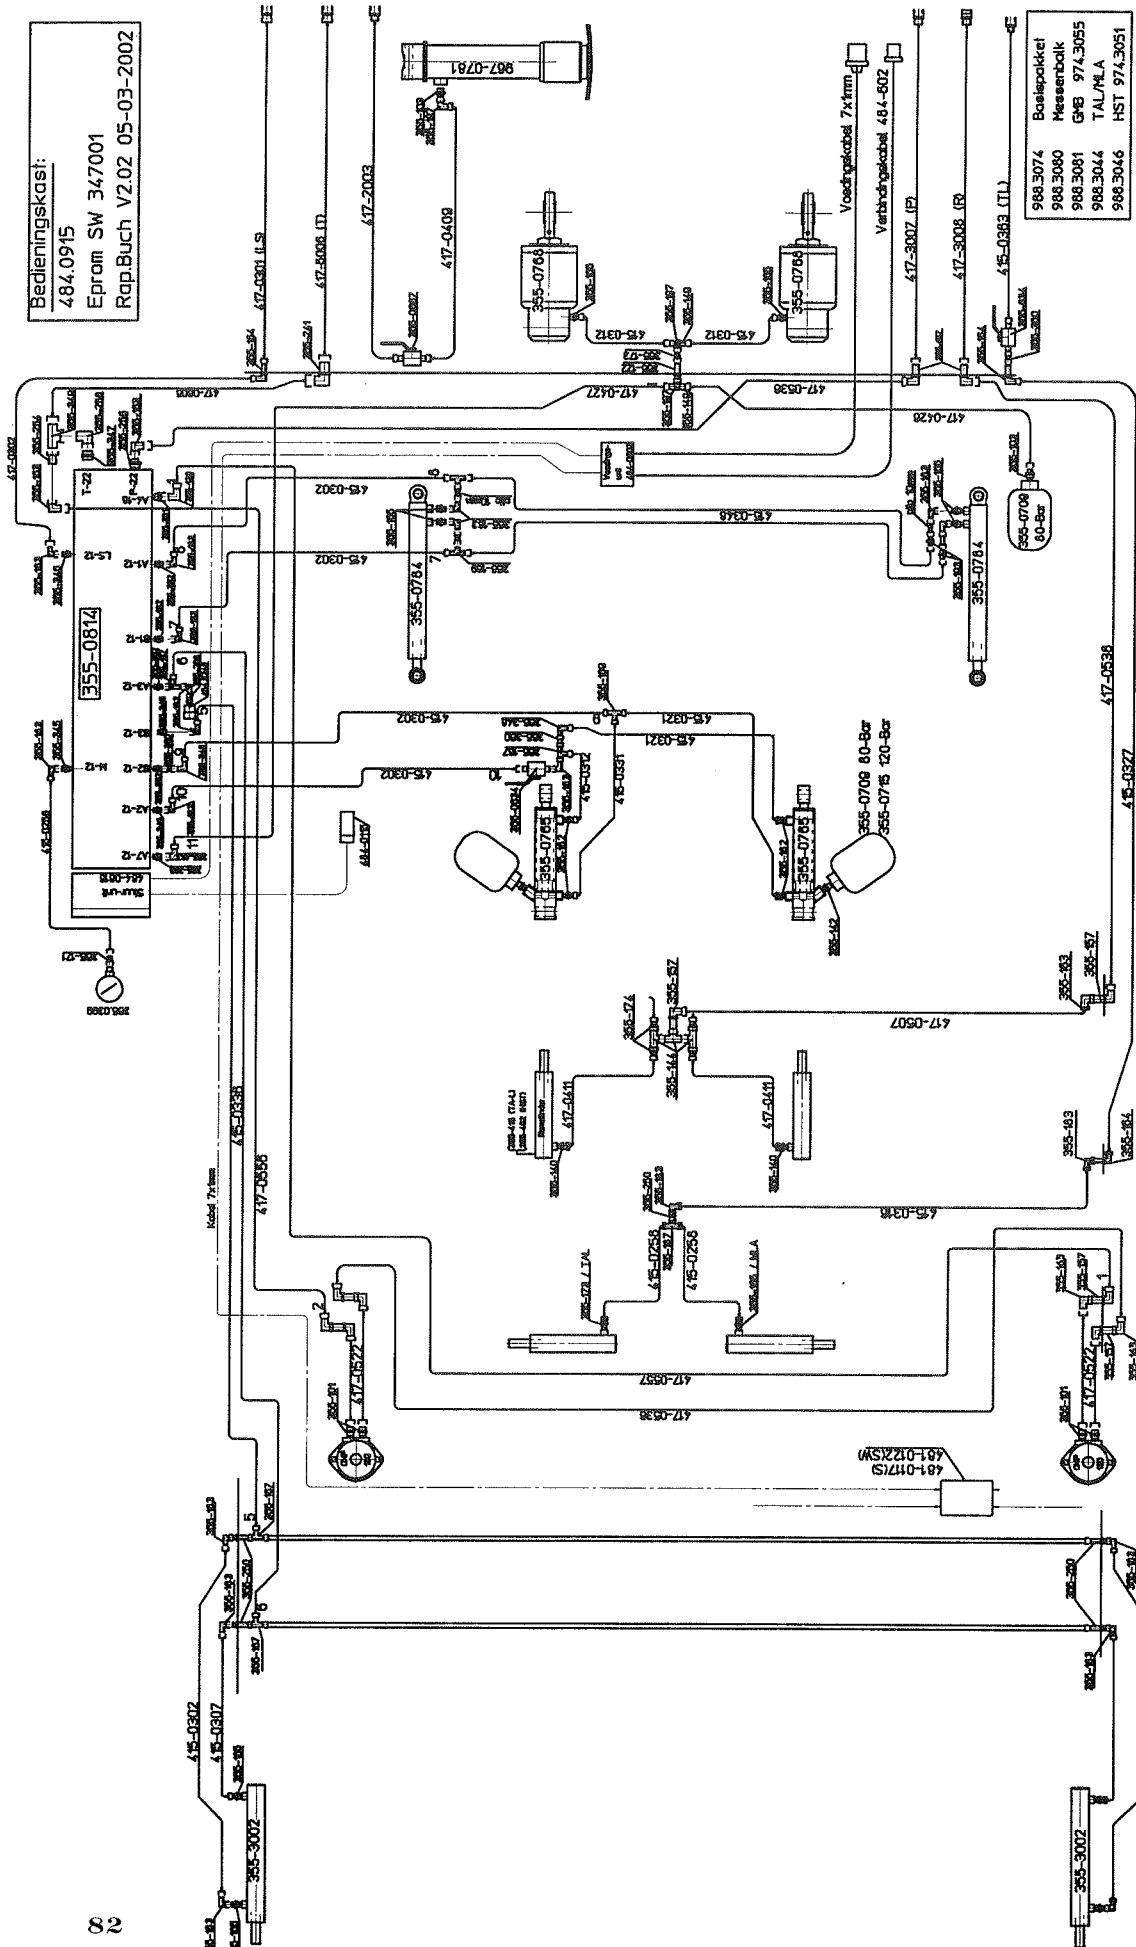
Bedieningskast:
484.0915
Eprom SW 347001
Rap.Buch V2.02 05-03-2002

| 988.3074 | Basispakket |
|---|---|
| 988.3080 | Messenbalk |
| 988.3081 | GMB 974.3055 |
| 988.3044 | TAL/MLA |
| 988.3046 | HST 974.3051 |

417-0301 (LS)
417-5006 (T)
417-2003
417-0409
967-0781
355-0768
355-0768
415-0312
415-0312
Voedingskabel 7x1mm
Verbindingskabel 484-602
417-3007 (P)
417-3008 (R)
415-0363 (TL)
417-0302
417-0605
417-0427
417-0538
417-0426
355-0814
415-0302
415-0302
415-0346
355-0784
355-0784
355-0709 60-Bar
415-0302
415-0302
415-0321
415-0321
415-0312
415-0331
355-0765
355-0765
355-0709 60-Bar
355-0715 120-Bar
417-0538
415-0327
415-0256
355-0398
Stuur-unit
484-0117
415-0336
417-0556
Kabel 7x1mm
417-0507
417-0411
417-0411
355-157
355-163
355-174
355-152
355-144
355-163
355-164
415-0346
415-0258
415-0256
417-0522
417-0522
417-0557
417-0536
481-0117(S)
481-0122(SW)
415-0302
415-0307
355-3002
355-3002
82